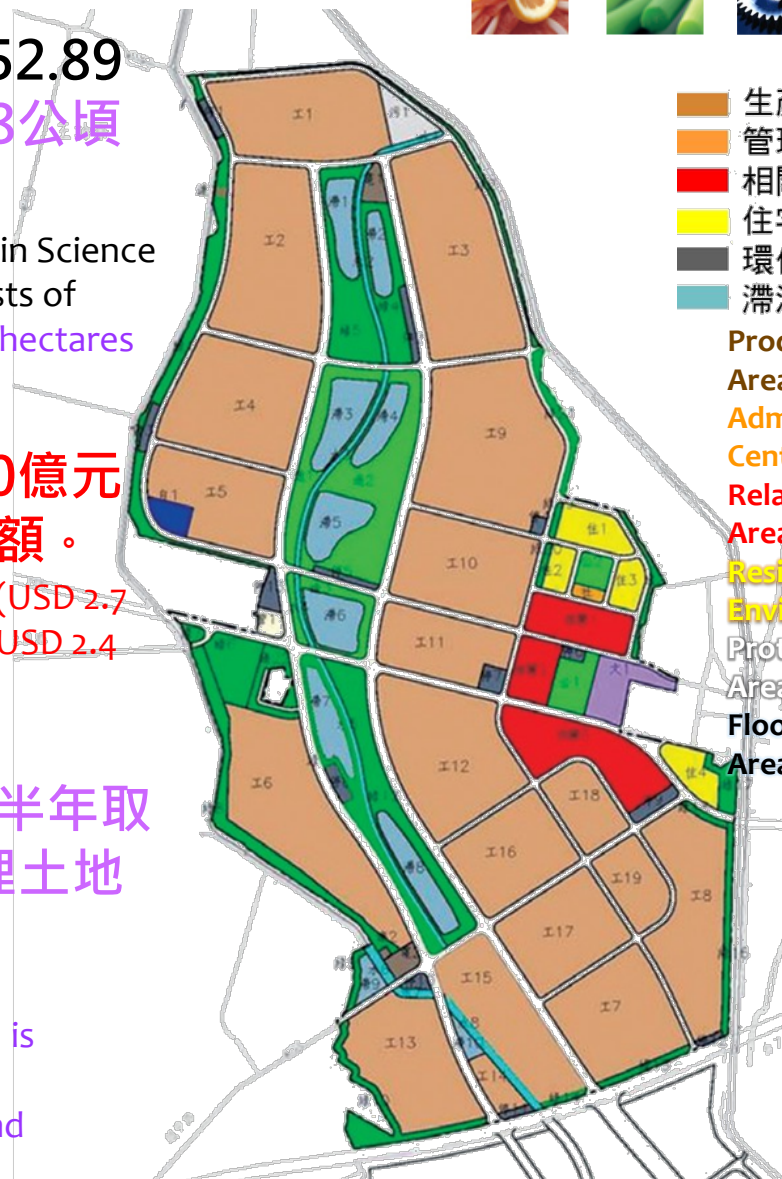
52.89
3公頃

in Science
sts of
hectares

0億元
額。
(USD 2.7
USD 2.4

半年取
埋土地

is

nd

生產
管理
相關
住宅
環保
滯洪

Prod
Area
Adm
Cent
Rela
Area
Resi
Envi
Prot
Area
Floo
Area

工1
滞1
工2
工3
滞2
滞3
滞4
工4
工9
滞5
工5
住1
工10
住2
住3
滞6
工11
相關
滞7
工12
住4
工6
工18
工16
工19
工8
工17
工15
工7
工13
工14